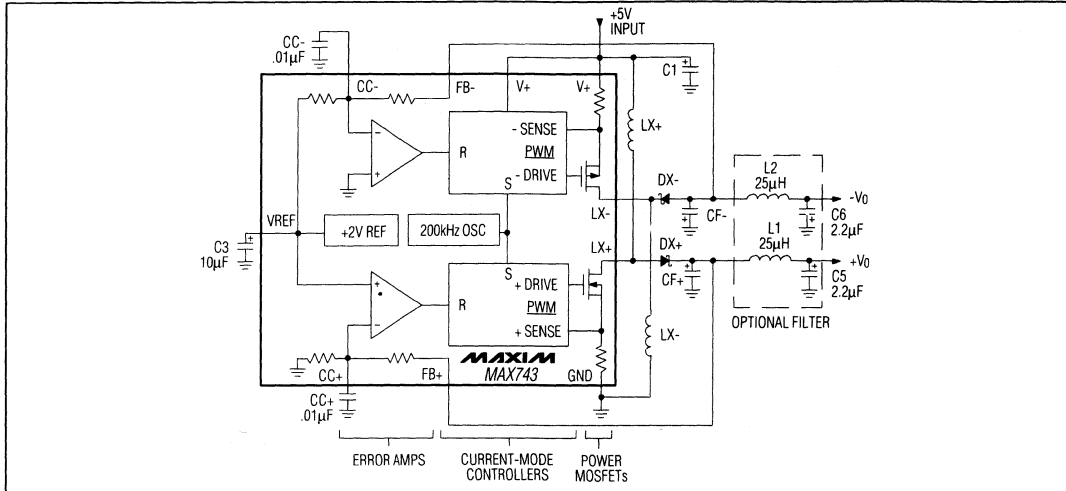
+5V INPUT

CC-
.01μF

CC-
FB-
V+
V+
C1

- SENSE
R
PWM
- DRIVE
S
LX+

DX-
L2
25μH
-V0
LX-
CF-
C6
2.2μF

VREF
+2V REF
200kHz OSC
C3
10μF

LX+
DX+
L1
25μH
+V0
S
+ DRIVE
CF+
C5
2.2μF
R
PWM
+ SENSE
OPTIONAL FILTER
LX-

MAXIM
MAX743
CC+
FB+
GND

CC+
.01μF

ERROR AMPS
CURRENT-MODE CONTROLLERS
POWER MOSFETs